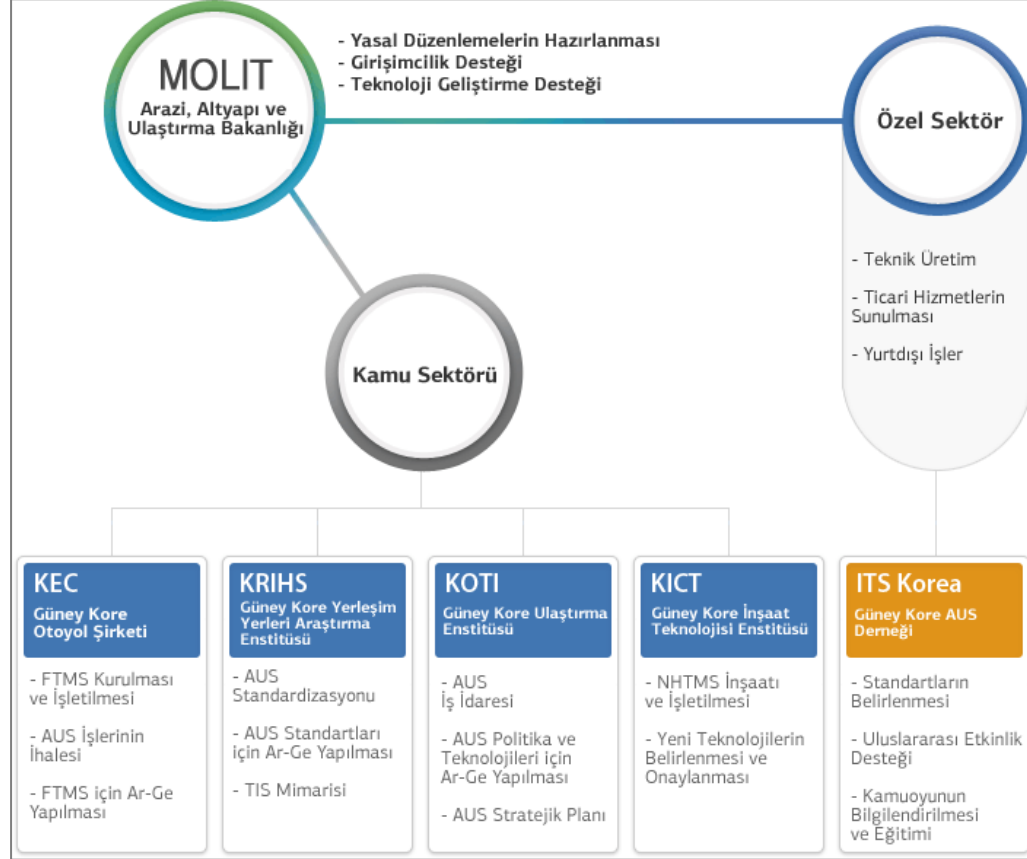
MOLIT
Arazi, Altyapı ve Ulaştırma Bakanlığı

- Yasal Düzenlemelerin Hazırlanması
- Girişimcilik Desteği
- Teknoloji Geliştirme Desteği

Özel Sektör

- Teknik Üretim
- Ticari Hizmetlerin Sunulması
- Yurtdışı İşler

Kamu Sektörü

KEC
Güney Kore Otoyol Şirketi

- FTMS Kurulması ve İşletilmesi
- AUS İşlerinin İhalesi
- FTMS için Ar-Ge Yapılması

KRIHS
Güney Kore Yerleşim Yerleri Araştırma Enstitüsü

- AUS Standardizasyonu
- AUS Standartları için Ar-Ge Yapılması
- TIS Mimarisi

KOTI
Güney Kore Ulaştırma Enstitüsü

- AUS İş İdaresi
- AUS Politika ve Teknolojileri için Ar-Ge Yapılması
- AUS Stratejik Planı

KICT
Güney Kore İnşaat Teknolojisi Enstitüsü

- NHTMS İnşaatı ve İşletilmesi
- Yeni Teknolojilerin Belirlenmesi ve Onaylanması

ITS Korea
Güney Kore AUS Derneği

- Standartların Belirlenmesi
- Uluslararası Etkinlik Desteği
- Kamuoyunun Bilgilendirilmesi ve Eğitimi